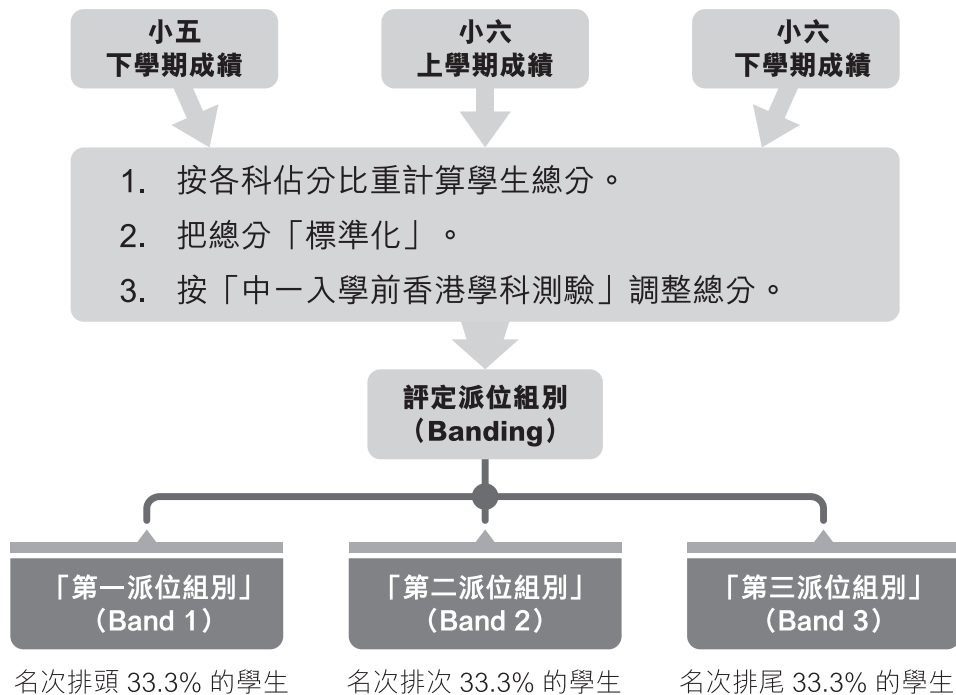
小五
下學期成績

小六
上學期成績

小六
下學期成績

1. 按各科佔分比重計算學生總分。
2. 把總分「標準化」。
3. 按「中一入學前香港學科測驗」調整總分。

評定派位組別
(Banding)

「第一派位組別」
(Band 1)
名次排頭 33.3% 的學生

「第二派位組別」
(Band 2)
名次排次 33.3% 的學生

「第三派位組別」
(Band 3)
名次排尾 33.3% 的學生